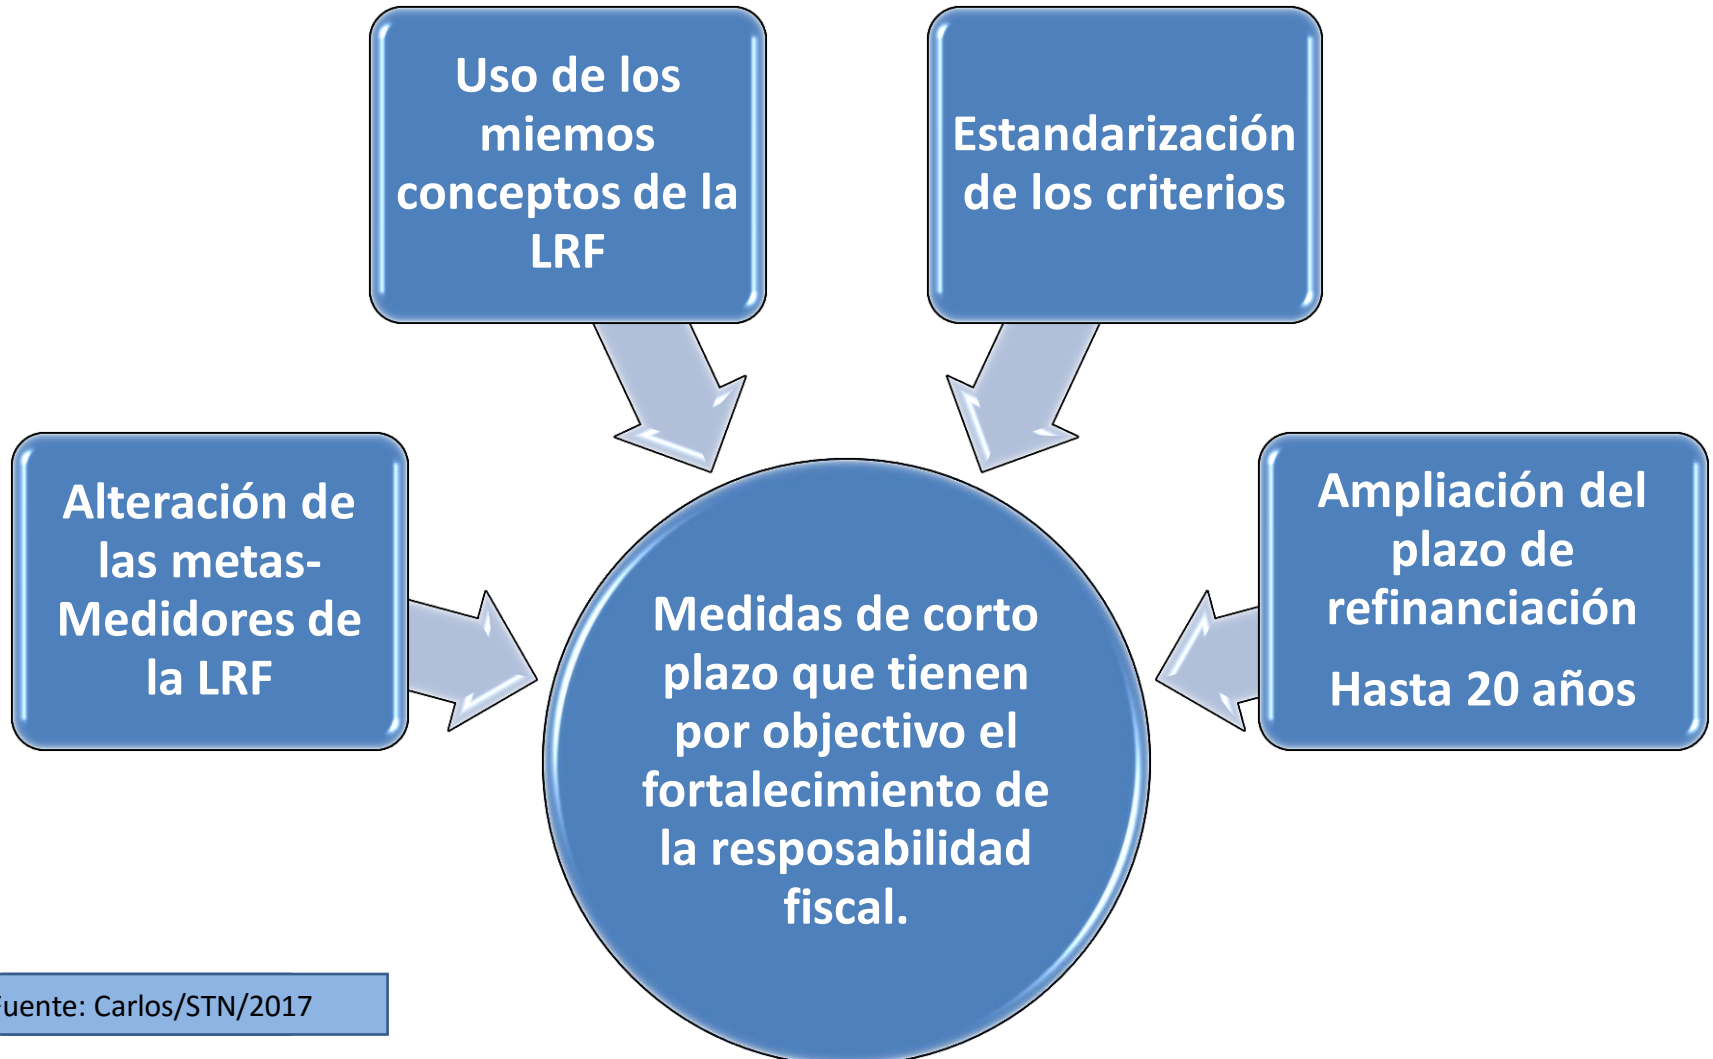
Uso de los miemos conceptos de la LRF

Estandarización de los criterios

Alteración de las metas-Medidores de la LRF

Ampliación del plazo de refinanciación

Hasta 20 años

Medidas de corto plazo que tienen por objectivo el fortalecimiento de la resposabilidad fiscal.

uente: Carlos/STN/2017